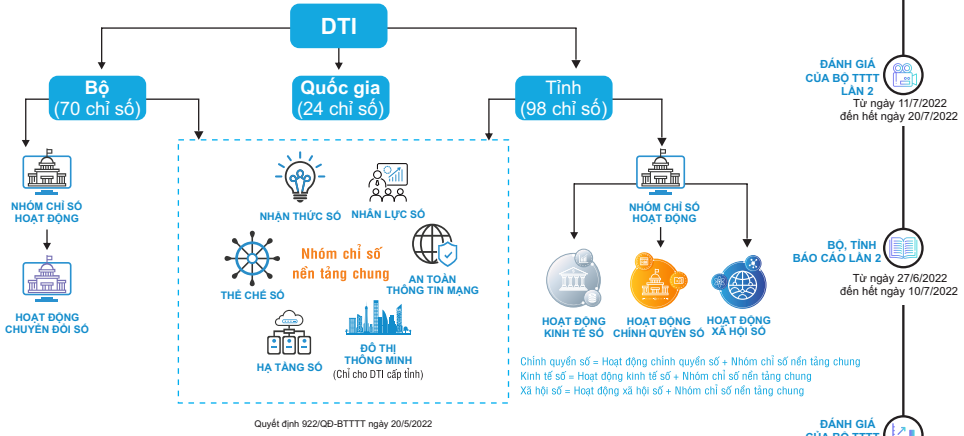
DTI

Bộ
(70 chỉ số)

Quốc gia
(24 chỉ số)

Tỉnh
(98 chỉ số)

NHÓM CHỈ SỐ HOẠT ĐỘNG

HOẠT ĐỘNG CHUYỂN ĐỔI SỐ

NHẬN THỨC SỐ

NHÂN LỰC SỐ

Nhóm chỉ số nền tảng chung

THỂ CHẾ SỐ

AN TOÀN THÔNG TIN MẠNG

HẠ TẦNG SỐ

ĐÔ THỊ THÔNG MINH
(Chỉ cho DTI cấp tỉnh)

Quyết định 922/QĐ-BTTTT ngày 20/5/2022

NHÓM CHỈ SỐ HOẠT ĐỘNG

HOẠT ĐỘNG KINH TẾ SỐ

HOẠT ĐỘNG CHÍNH QUYỀN SỐ

HOẠT ĐỘNG XÃ HỘI SỐ

Chính quyền số = Hoạt động chính quyền số + Nhóm chỉ số nền tảng chung
Kinh tế số = Hoạt động kinh tế số + Nhóm chỉ số nền tảng chung
Xã hội số = Hoạt động xã hội số + Nhóm chỉ số nền tảng chung

ĐÁNH GIÁ CỦA BỘ TTTT LẦN 2
Từ ngày 11/7/2022 đến hết ngày 20/7/2022

BỘ, TỈNH BÁO CÁO LẦN 2
Từ ngày 27/6/2022 đến hết ngày 10/7/2022

ĐÁNH GIÁ CỦA BỘ TTTT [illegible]